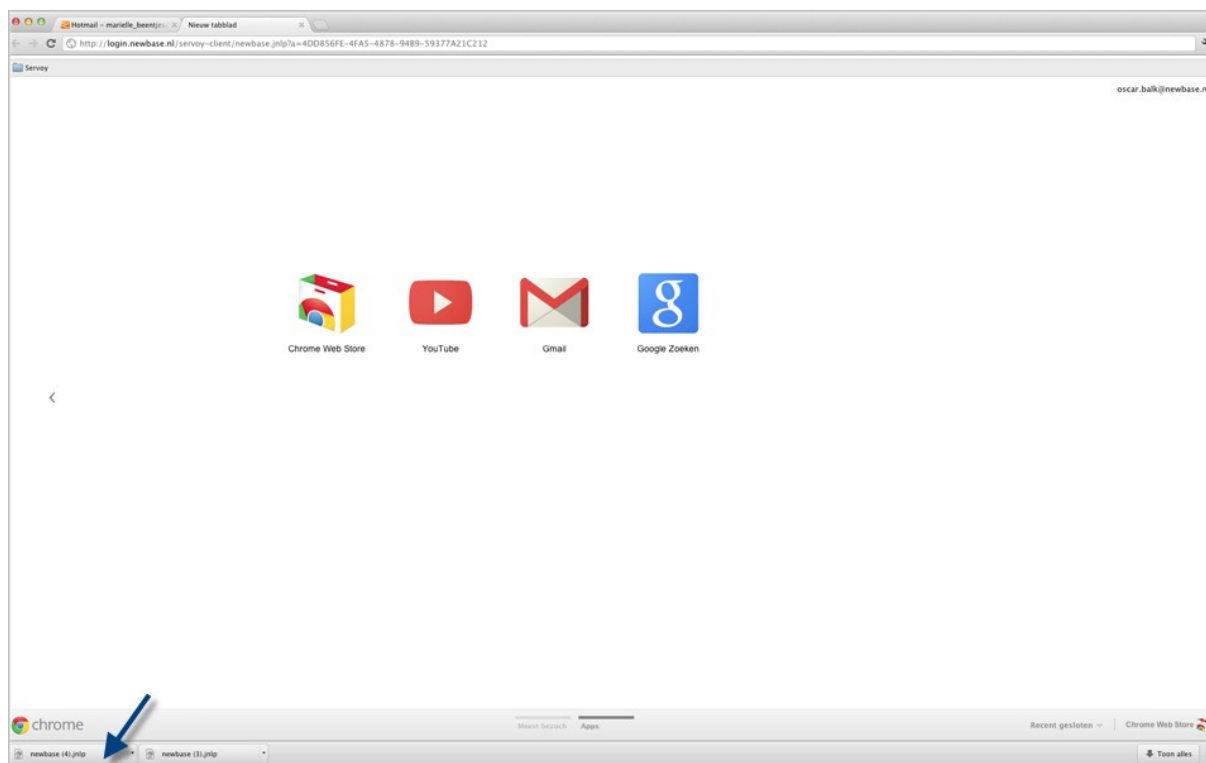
Hotmail – marielle_beentjes ×
Nieuw tabblad ×
http://login.newbase.nl/servoy-client/newbase.jnlp?a=4DD856FE-4FA5-4878-9489-59377A21C212
Servoy
oscar.balk@newbase.n
Chrome Web Store
YouTube
Gmail
Google Zoeken
chrome
Meest bezocht
Apps
Recent gesloten
Chrome Web Store
newbase (4).jnlp
newbase (3).jnlp
Toon alles